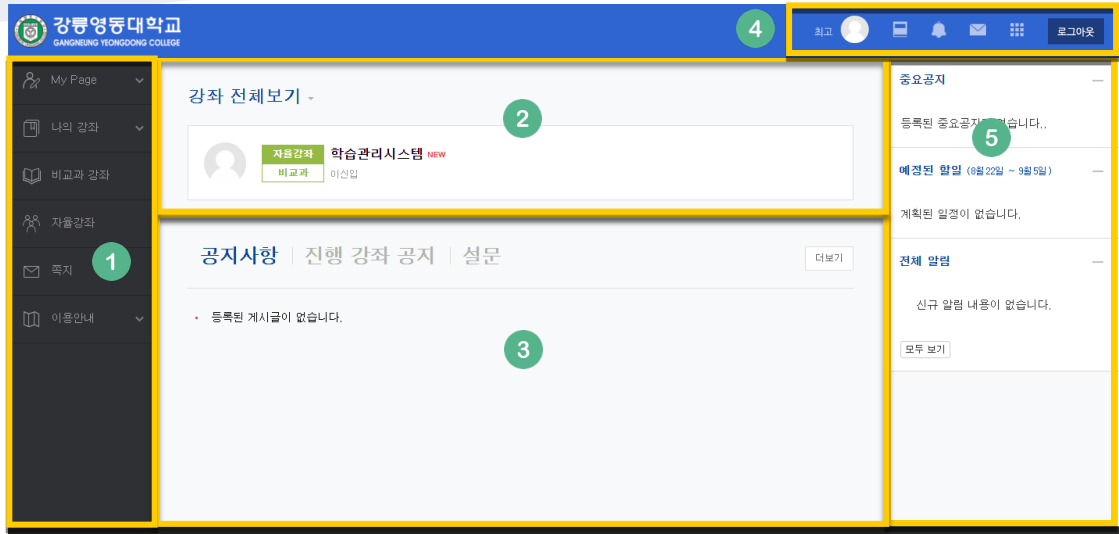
강릉영동대학교
GANGNEUNG YEONGDONG COLLEGE

4

최고

로그아웃

My Page

나의 강좌

비교과 강좌

자율강좌

쪽지

이용안내

1

강좌 전체보기

2

자율강좌
비교과
학습관리시스템 NEW
이신입

공지사항 | 진행 강좌 공지 | 설문

더보기

• 등록된 게시글이 없습니다.

3

중요공지

5

등록된 중요공지가 없습니다..

예정된 할일 (8월 22일 ~ 9월 5일)

계획된 일정이 없습니다.

전체 알림

신규 알림 내용이 없습니다.

모두 보기